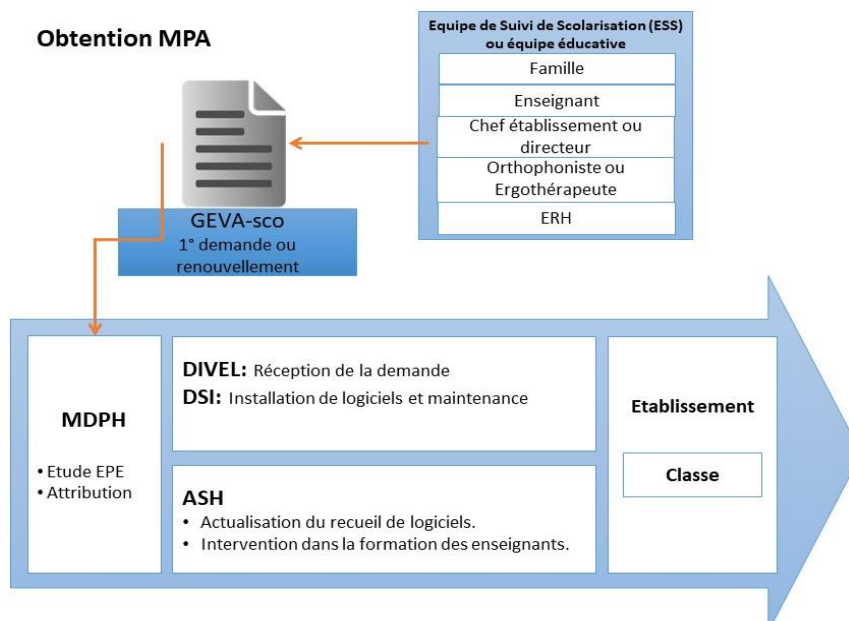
Obtention MPA

Equipe de Suivi de Scolarisation (ESS) ou équipe éducative

Famille

Enseignant

Chef établissement ou directeur

Orthophoniste ou Ergothérapeute

ERH

GEVA-sco
1° demande ou renouvellement

MDPH

• Etude EPE
• Attribution

DIVEL: Réception de la demande
DSI: Installation de logiciels et maintenance

ASH
• Actualisation du recueil de logiciels.
• Intervention dans la formation des enseignants.

Etablissement

Classe